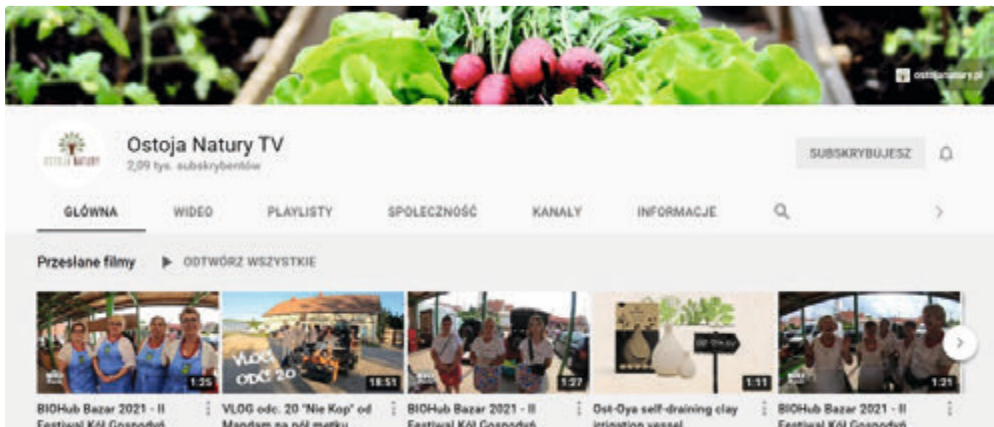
ostojanatury.pl

Ostoja Natury TV
2,09 tys. subskrybentów

SUBSKRYBUJESZ

GŁÓWNA WIDEO PLAYLISTY SPOŁECZNOŚĆ KANAŁY INFORMACJE

Przesłane filmy ▶ ODTWÓRZ WSZYSTKIE

1:25
BIOHub Bazar 2021 - II Festiwal Kół Gospodyń

VLOG ODC 20
18:51
VLOG odc. 20 "Nie Kop" od Mandam na pół metku

1:27
BIOHub Bazar 2021 - II Festiwal Kół Gospodyń

1:11
Ost-Oya self-draining clay irrigation vessel

1:21
BIOHub Bazar 2021 - II Festiwal Kół Gospodyń